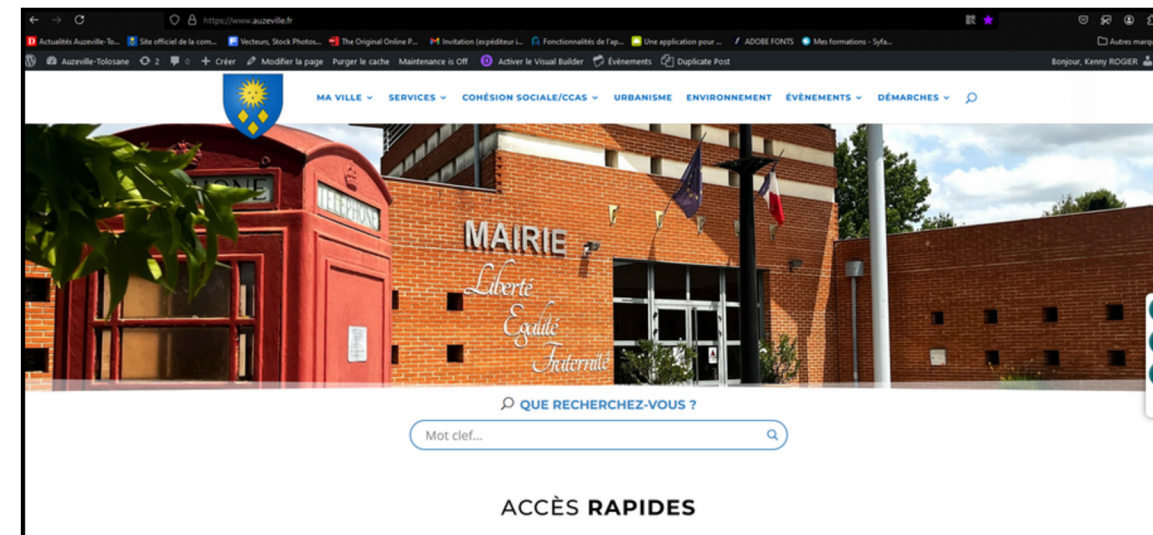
https://www.auzeville.fr

Actualités Auzeville-To... Site officiel de la com... Vecteurs, Stock Photos... The Original Online P... Invitation (expéditeur i... Fonctionnalités de l'ap... Une application pour ... ADOBE FONTS Mes formations - Syfa... Autres marq

Auzeville-Tolosane 2 0 + Créer Modifier la page Purger le cache Maintenance is Off Activer le Visual Builder Évènements Duplicate Post Bonjour, Kenny ROGIER

MA VILLE SERVICES COHÉSION SOCIALE/CCAS URBANISME ENVIRONNEMENT ÉVÈNEMENTS DÉMARCHES

TELEPHONE

MAIRIE
Liberté
Egalité
Fraternité

QUE RECHERCHEZ-VOUS ?

Mot clef...

ACCÈS RAPIDES